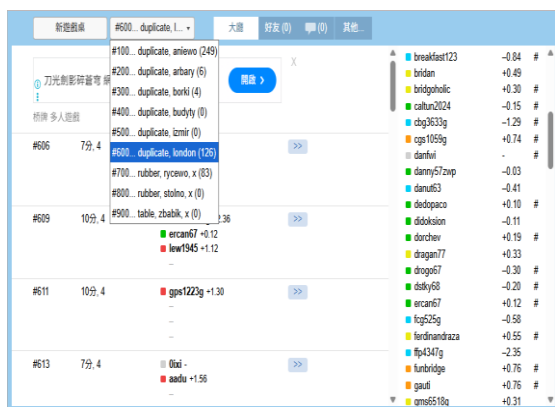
新遊戲桌

#600... duplicate, l...

大廳 好友 (0) (0) 其他...

#100... duplicate, aniewo (249)
#200... duplicate, arbary (6)
#300... duplicate, borki (4)
#400... duplicate, budyty (0)
#500... duplicate, izmir (0)
#600... duplicate, london (126)
#700... rubber, rycewo, x (83)
#800... rubber, stolno, x (0)
#900... table, zbabik, x (0)

刀光劍影碎蒼穹 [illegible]

開啟 ›

X

桥牌 多人遊戲

#606 7分, 4 >>

#609 10分, 4 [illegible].36 >>
ercan67 +0.12
lew1945 +1.12
–

#611 10分, 4 gps1223g +1.30
–
–

#613 7分, 4 0ixi -
aadu +1.56
–

| | | |
|---|---|---|
| breakfast123 | −0.84 | # |
| bridan | +0.49 | |
| bridgoholic | +0.30 | # |
| caltun2024 | −0.15 | # |
| cbg3633g | −1.29 | # |
| cgs1059g | +0.74 | # |
| danfvi | - | # |
| danny57zwp | −0.03 | |
| danut63 | −0.41 | |
| dedopaco | +0.10 | # |
| didoksion | −0.11 | |
| dorchev | +0.19 | # |
| dragan77 | +0.33 | |
| drogo67 | −0.30 | # |
| dstky68 | −0.20 | # |
| ercan67 | +0.12 | # |
| fcg525g | −0.58 | |
| ferdinandraza | +0.55 | # |
| ffp4347g | −2.35 | |
| funbridge | +0.76 | # |
| gauti | +0.76 | # |
| gms6518g | +0.31 | |